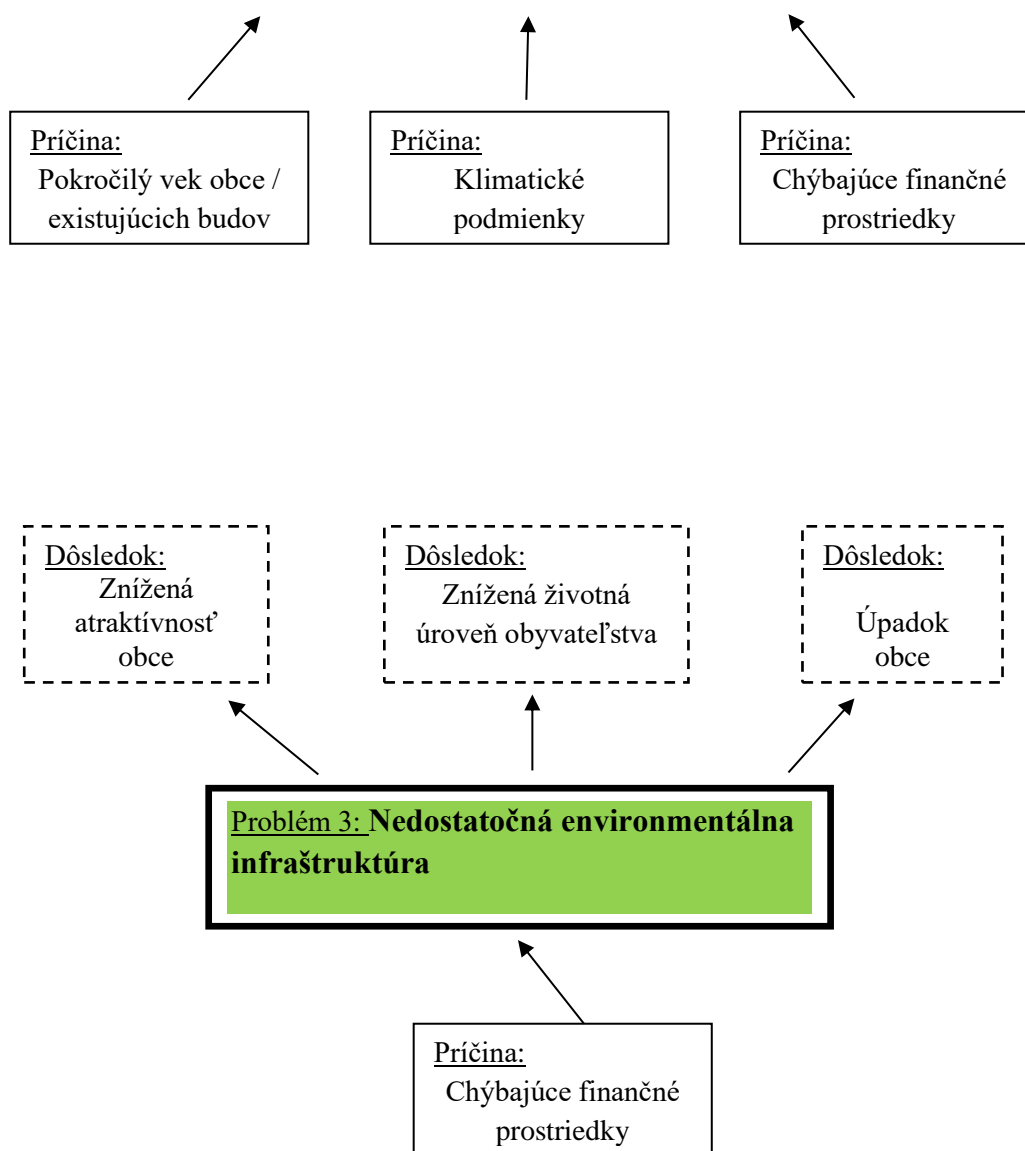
Príčina:
Pokročilý vek obce / existujúcich budov

Príčina:
Klimatické podmienky

Príčina:
Chýbajúce finančné prostriedky

Dôsledok:
Znížená atraktívnosť obce

Dôsledok:
Znížená životná úroveň obyvateľstva

Dôsledok:
Úpadok obce

Problém 3: **Nedostatočná environmentálna infraštruktúra**

Príčina:
Chýbajúce finančné prostriedky